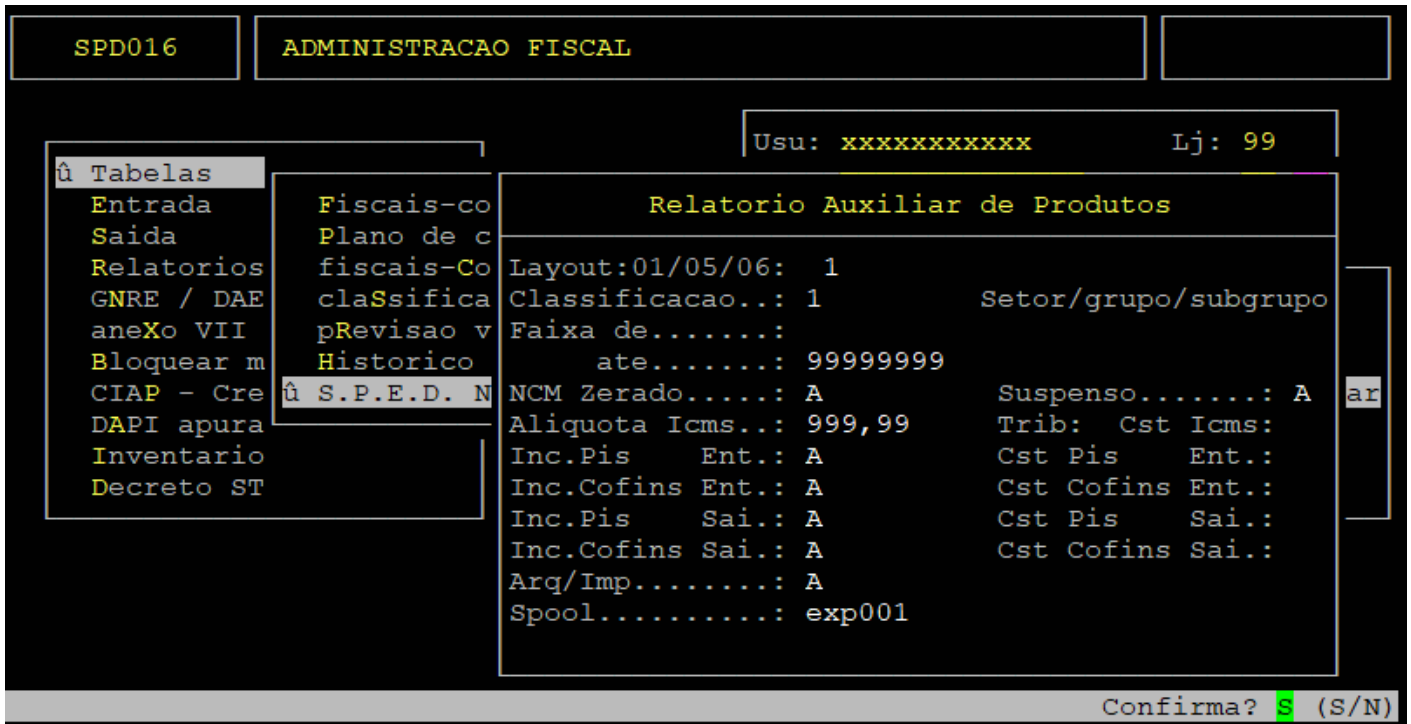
SPD016

ADMINISTRACAO FISCAL

Usu: xxxxxxxxxxx Lj: 99

û Tabelas
Entrada
Saida
Relatorios
GNRE / DAE
aneXo VII
Bloquear m
CIAP - Cre
DAPI apura
Inventario
Decreto ST

Fiscais-co
Plano de c
fiscais-Co
claSsifica
pRevisao v
Historico
û S.P.E.D. N

Relatorio Auxiliar de Produtos

Layout:01/05/06: 1
Classificacao..: 1 Setor/grupo/subgrupo
Faixa de.......:
ate.......: 99999999
NCM Zerado.....: A Suspenso.......: A
Aliquota Icms..: 999,99 Trib: Cst Icms:
Inc.Pis Ent.: A Cst Pis Ent.:
Inc.Cofins Ent.: A Cst Cofins Ent.:
Inc.Pis Sai.: A Cst Pis Sai.:
Inc.Cofins Sai.: A Cst Cofins Sai.:
Arq/Imp........: A
Spool..........: exp001

ar

Confirma? S (S/N)